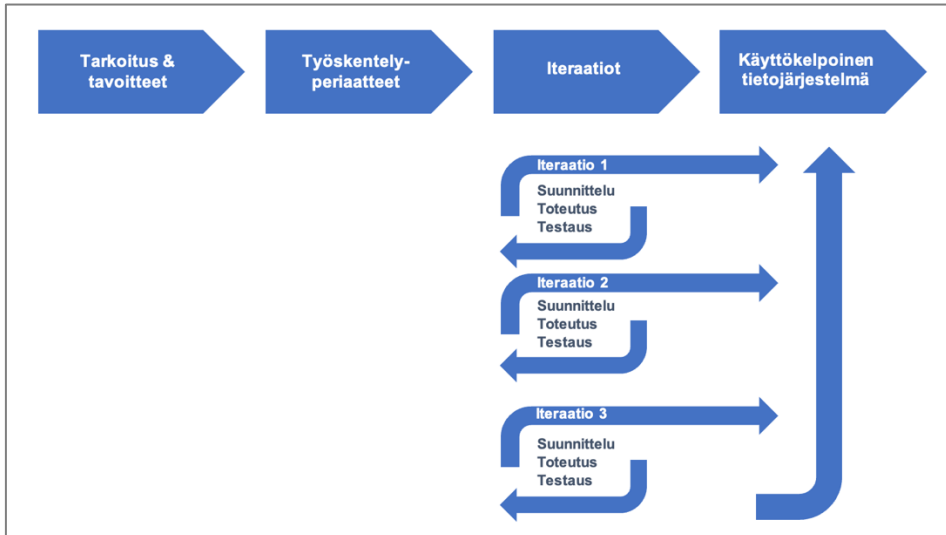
Tarkoitus & tavoitteet

Työskentely-periaatteet

Iteraatiot

Käyttökelpoinen tietojärjestelmä

Iteraatio 1
Suunnittelu
Toteutus
Testaus

Iteraatio 2
Suunnittelu
Toteutus
Testaus

Iteraatio 3
Suunnittelu
Toteutus
Testaus